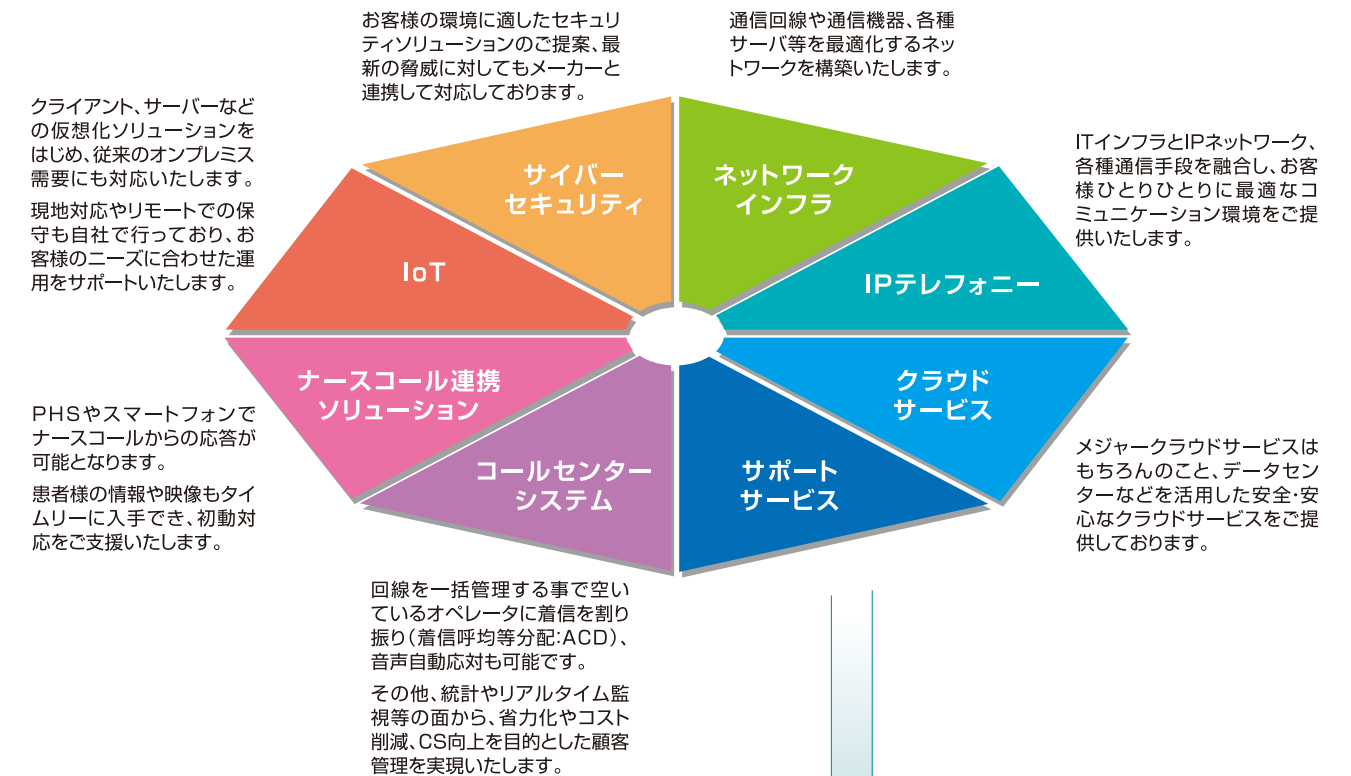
お客様の環境に適したセキュリティソリューションのご提案、最新の脅威に対してもメーカーと連携して対応しております。

通信回線や通信機器、各種サーバ等を最適化するネットワークを構築いたします。

クライアント、サーバーなどの仮想化ソリューションをはじめ、従来のオンプレミス需要にも対応いたします。

現地対応やリモートでの保守も自社で行っており、お客様のニーズに合わせた運用をサポートいたします。

ITインフラとIPネットワーク、各種通信手段を融合し、お客様ひとりひとりに最適なコミュニケーション環境をご提供いたします。

サイバーセキュリティ

ネットワークインフラ

IoT

IPテレフォニー

ナースコール連携ソリューション

クラウドサービス

コールセンターシステム

サポートサービス

PHSやスマートフォンでナースコールからの応答が可能となります。

患者様の情報や映像もタイムリーに入手でき、初動対応をご支援いたします。

メジャークラウドサービスはもちろんのこと、データセンターなどを活用した安全・安心なクラウドサービスをご提供しております。

回線を一括管理する事で空いているオペレータに着信を割り振り（着信呼均等分配：ACD）、音声自動応対も可能です。

その他、統計やリアルタイム監視等の面から、省力化やコスト削減、CS向上を目的とした顧客管理を実現いたします。